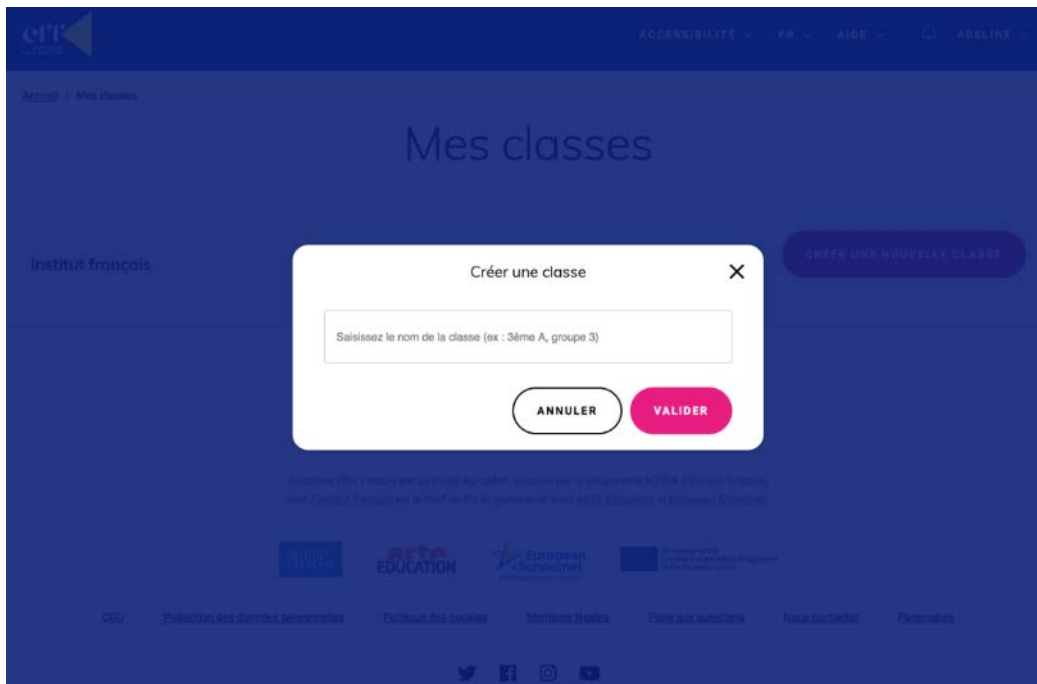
eff

ACCESSIBILITÉ ∨ FR ∨ AIDE ∨ ADELINE ∨

Accueil > Mes classes

Mes classes

Institut français

CRÉER UNE NOUVELLE CLASSE

Créer une classe

×

Saisissez le nom de la classe (ex : 3ème A, groupe 3)

ANNULER

VALIDER

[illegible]

INSTITUT FRANÇAIS

arte ÉDUCATION

European Schoolnet

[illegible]

CGU Protection des données personnelles Politique des cookies Mentions légales Foire aux questions Nous contacter Partenaires